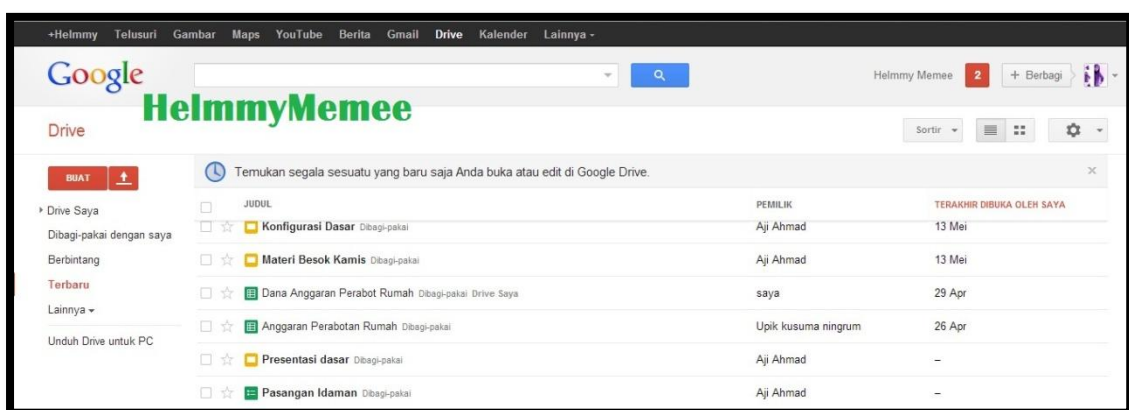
+Helmmy Telusuri Gambar Maps YouTube Berita Gmail Drive Kalender Lainnya ▾

Google

Helmmy Memee 2 + Berbagi

HelmmyMemee

Drive

Sortir ▾

BUAT

Drive Saya
Dibagi-pakai dengan saya
Berbintang
Terbaru
Lainnya ▾

Unduh Drive untuk PC

Temukan segala sesuatu yang baru saja Anda buka atau edit di Google Drive.

×

| JUDUL | PEMILIK | TERAKHIR DIBUKA OLEH SAYA |
|---|---|---|
| Konfigurasi Dasar Dibagi-pakai | Aji Ahmad | 13 Mei |
| Materi Besok Kamis Dibagi-pakai | Aji Ahmad | 13 Mei |
| Dana Anggaran Perabot Rumah Dibagi-pakai Drive Saya | saya | 29 Apr |
| Anggaran Perabotan Rumah Dibagi-pakai | Upik kusuma ningrum | 26 Apr |
| Presentasi dasar Dibagi-pakai | Aji Ahmad | – |
| Pasangan Idaman Dibagi-pakai | Aji Ahmad | – |